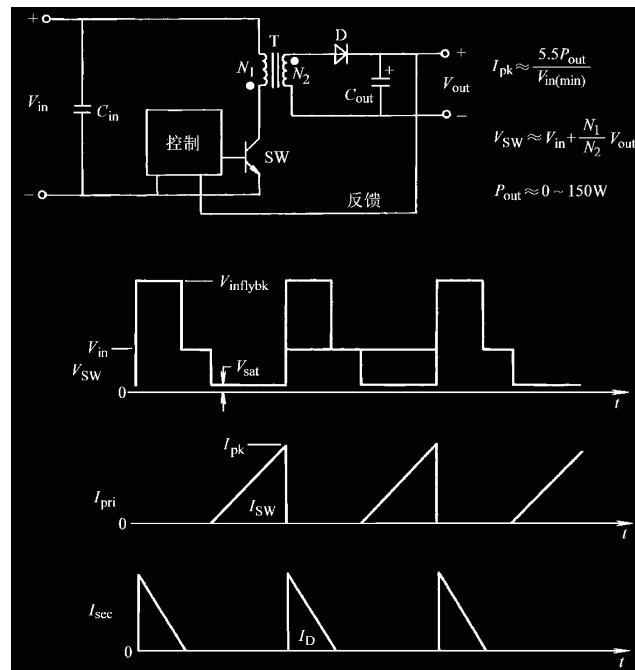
+
T
D
+
$N_1$
$N_2$
+
$V_{in}$
$C_{in}$
$C_{out}$
$V_{out}$
−
控制
SW
−
反馈

$I_{pk} \approx \frac{5.5P_{out}}{V_{in(min)}}$

$V_{SW} \approx V_{in} + \frac{N_1}{N_2} V_{out}$

$P_{out} \approx 0 \sim 150W$

$V_{inflybk}$
$V_{in}$
$V_{sat}$
$V_{SW}$
0
t

$I_{pk}$
$I_{pri}$
$I_{SW}$
0
t

$I_{sec}$
$I_D$
0
t